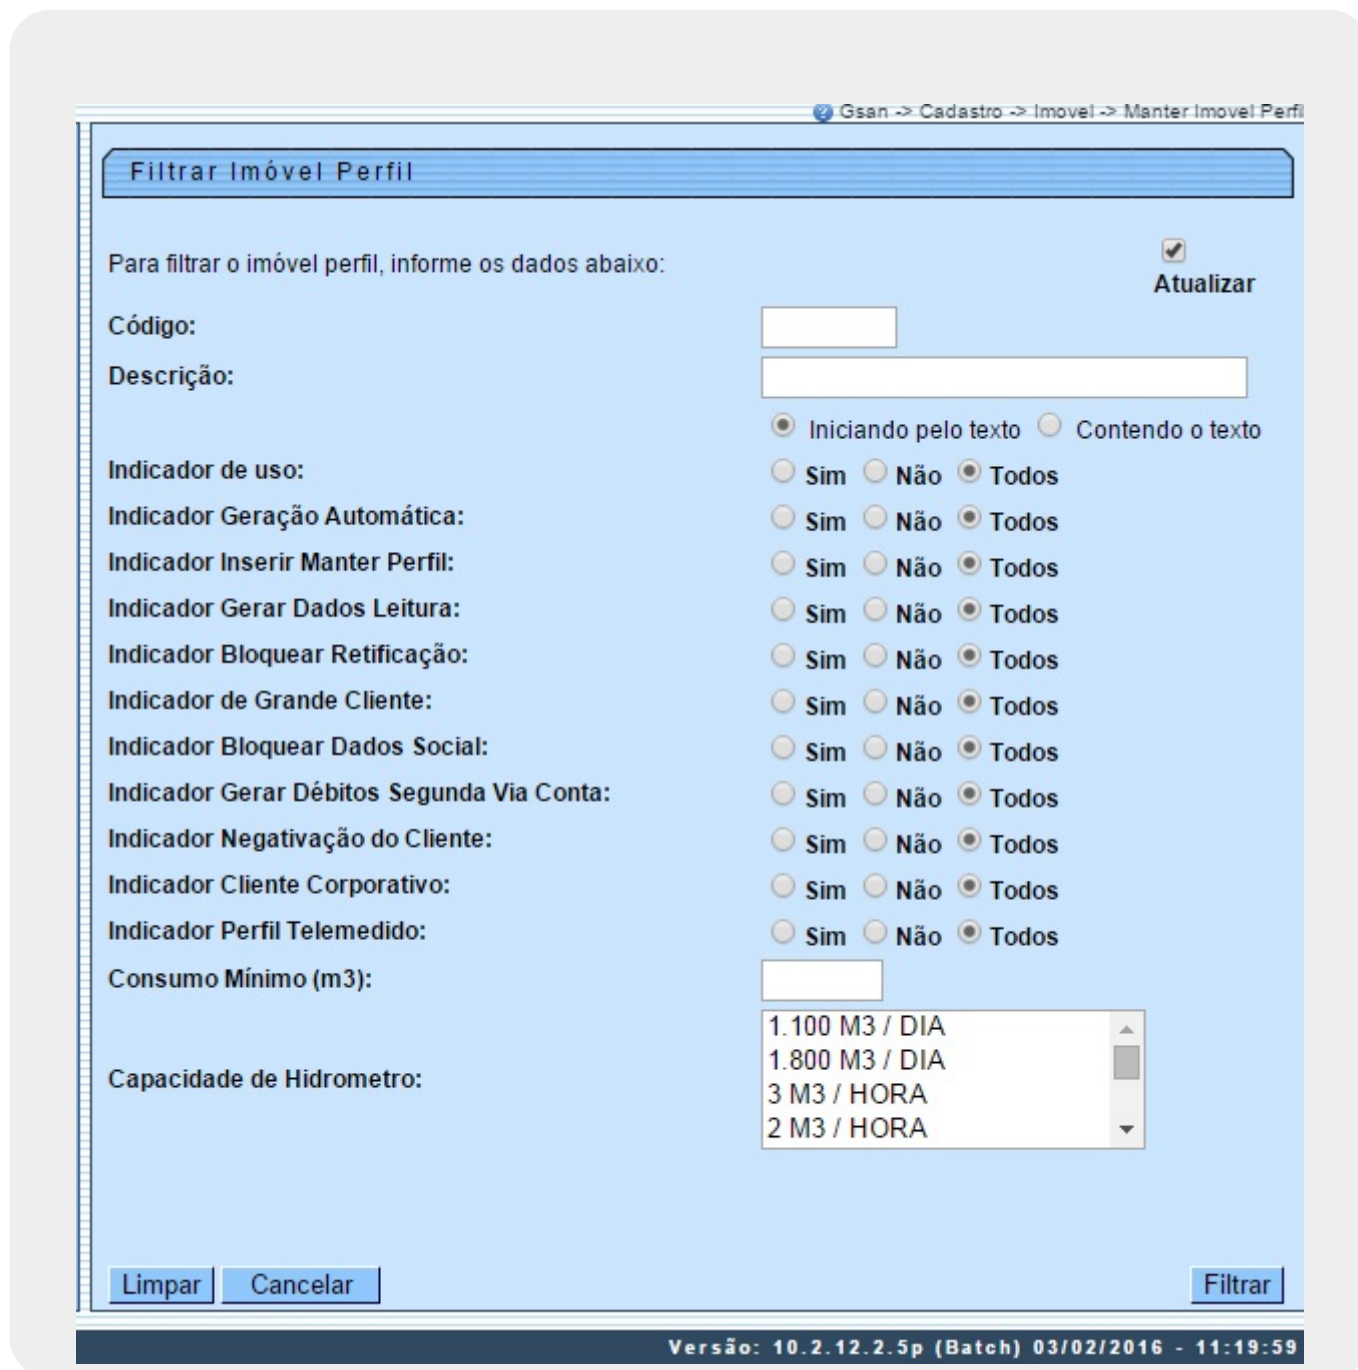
Gsan -> Cadastro -> Imovel -> Manter Imovel Perfil

Filtrar Imóvel Perfil

Para filtrar o imóvel perfil, informe os dados abaixo:

Atualizar

Código:

Descrição:

Iniciando pelo texto Contendo o texto

Indicador de uso: Sim Não Todos

Indicador Geração Automática: Sim Não Todos

Indicador Inserir Manter Perfil: Sim Não Todos

Indicador Gerar Dados Leitura: Sim Não Todos

Indicador Bloquear Retificação: Sim Não Todos

Indicador de Grande Cliente: Sim Não Todos

Indicador Bloquear Dados Social: Sim Não Todos

Indicador Gerar Débitos Segunda Via Conta: Sim Não Todos

Indicador Negativação do Cliente: Sim Não Todos

Indicador Cliente Corporativo: Sim Não Todos

Indicador Perfil Telemedido: Sim Não Todos

Consumo Mínimo (m3):

Capacidade de Hidrometro:

1.100 M3 / DIA
1.800 M3 / DIA
3 M3 / HORA
2 M3 / HORA

Limpar Cancelar Filtrar

Versão: 10.2.12.2.5p (Batch) 03/02/2016 - 11:19:59